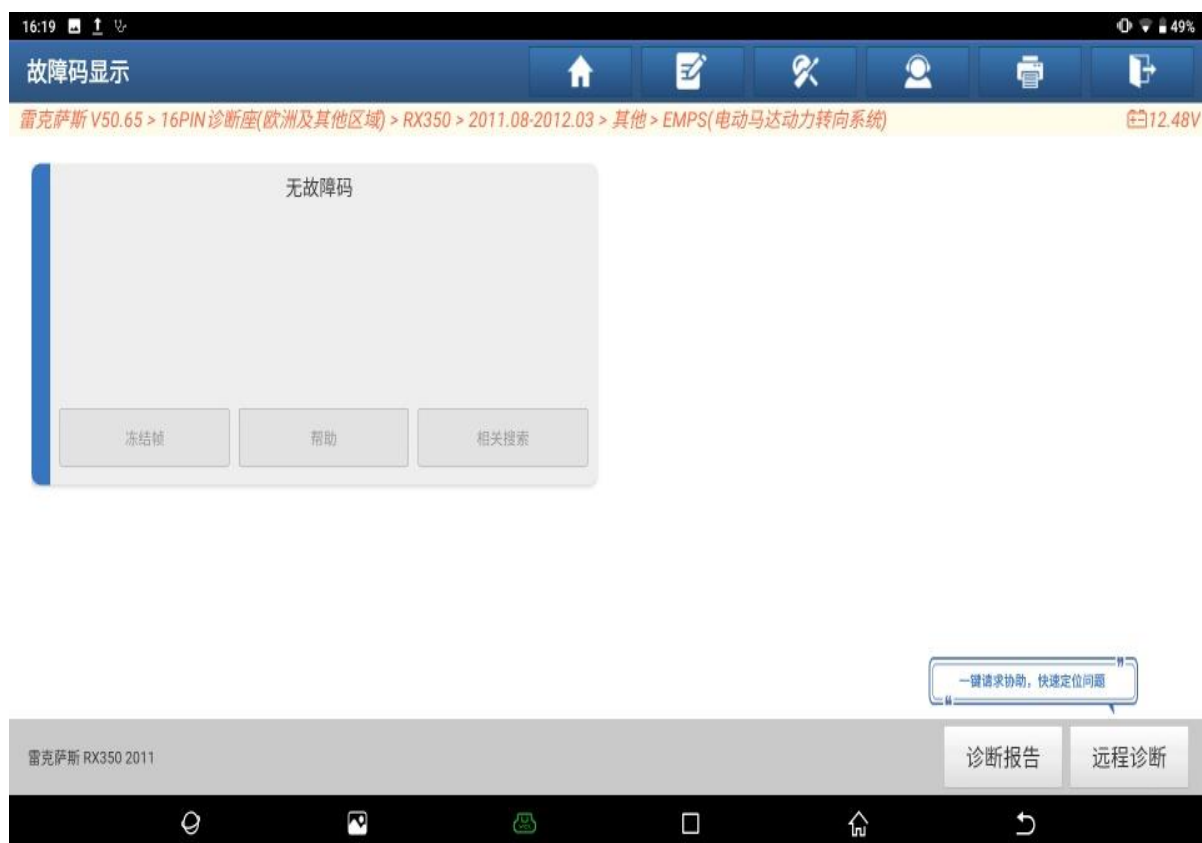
16:19

49%

故障码显示

雷克萨斯 V50.65 > 16PIN诊断座(欧洲及其他区域) > RX350 > 2011.08-2012.03 > 其他 > EMPS(电动马达动力转向系统)

12.48V

无故障码

冻结帧

帮助

相关搜索

一键请求协助，快速定位问题

雷克萨斯 RX350 2011

诊断报告

远程诊断